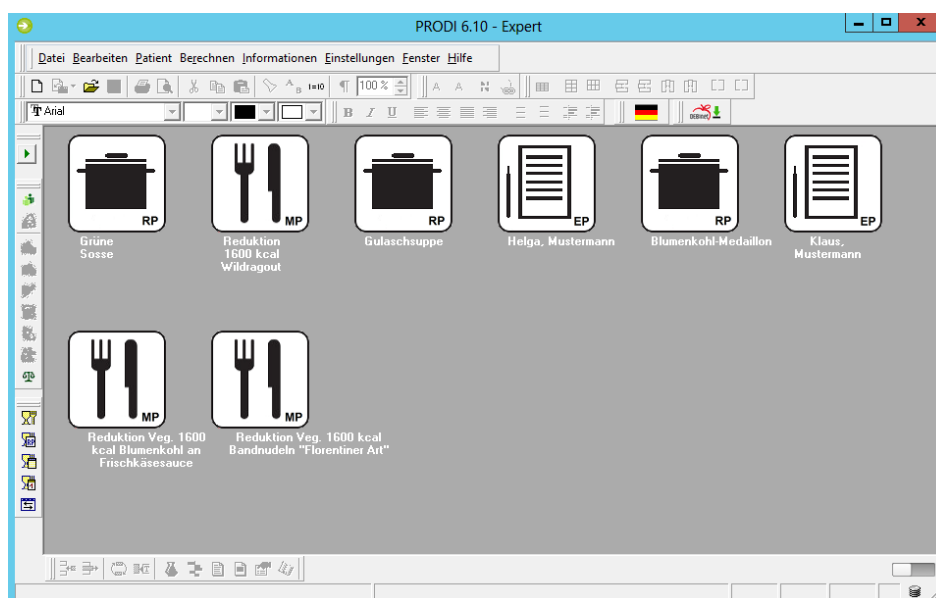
PRODI 6.10 - Expert

Datei Bearbeiten Patient Berechnen Informationen Einstellungen Fenster Hilfe

100 %

Arial

RP
Grüne Sosse

MP
Reduktion 1600 kcal Wildragout

RP
Gulaschsuppe

EP
Helga, Mustermann

RP
Blumenkohl-Medaillon

EP
Klaus, Mustermann

MP
Reduktion Veg. 1600 kcal Blumenkohl an Frischkäsesauce

MP
Reduktion Veg. 1600 kcal Bandnudeln "Florentiner Art"